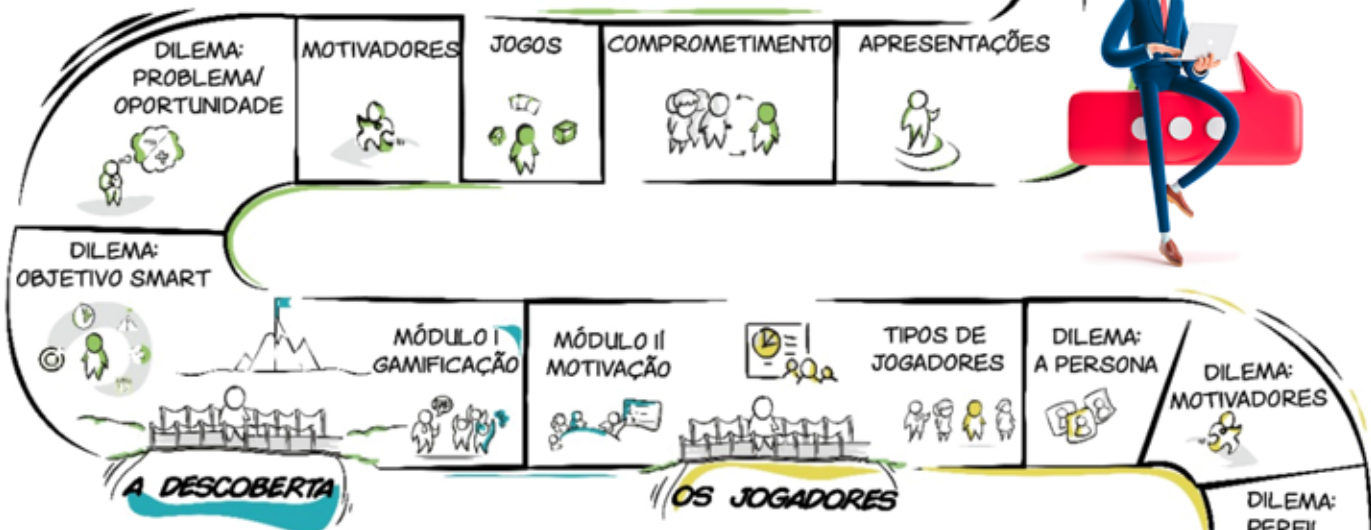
DILEMA: PROBLEMA/ OPORTUNIDADE

MOTIVADORES

JOGOS

COMPROMETIMENTO

APRESENTAÇÕES

DILEMA: OBJETIVO SMART

MÓDULO I GAMIFICAÇÃO

MÓDULO II MOTIVAÇÃO

TIPOS DE JOGADORES

DILEMA: A PERSONA

DILEMA: MOTIVADORES

A DESCOBERTA

OS JOGADORES

DILEMA: PERFIL